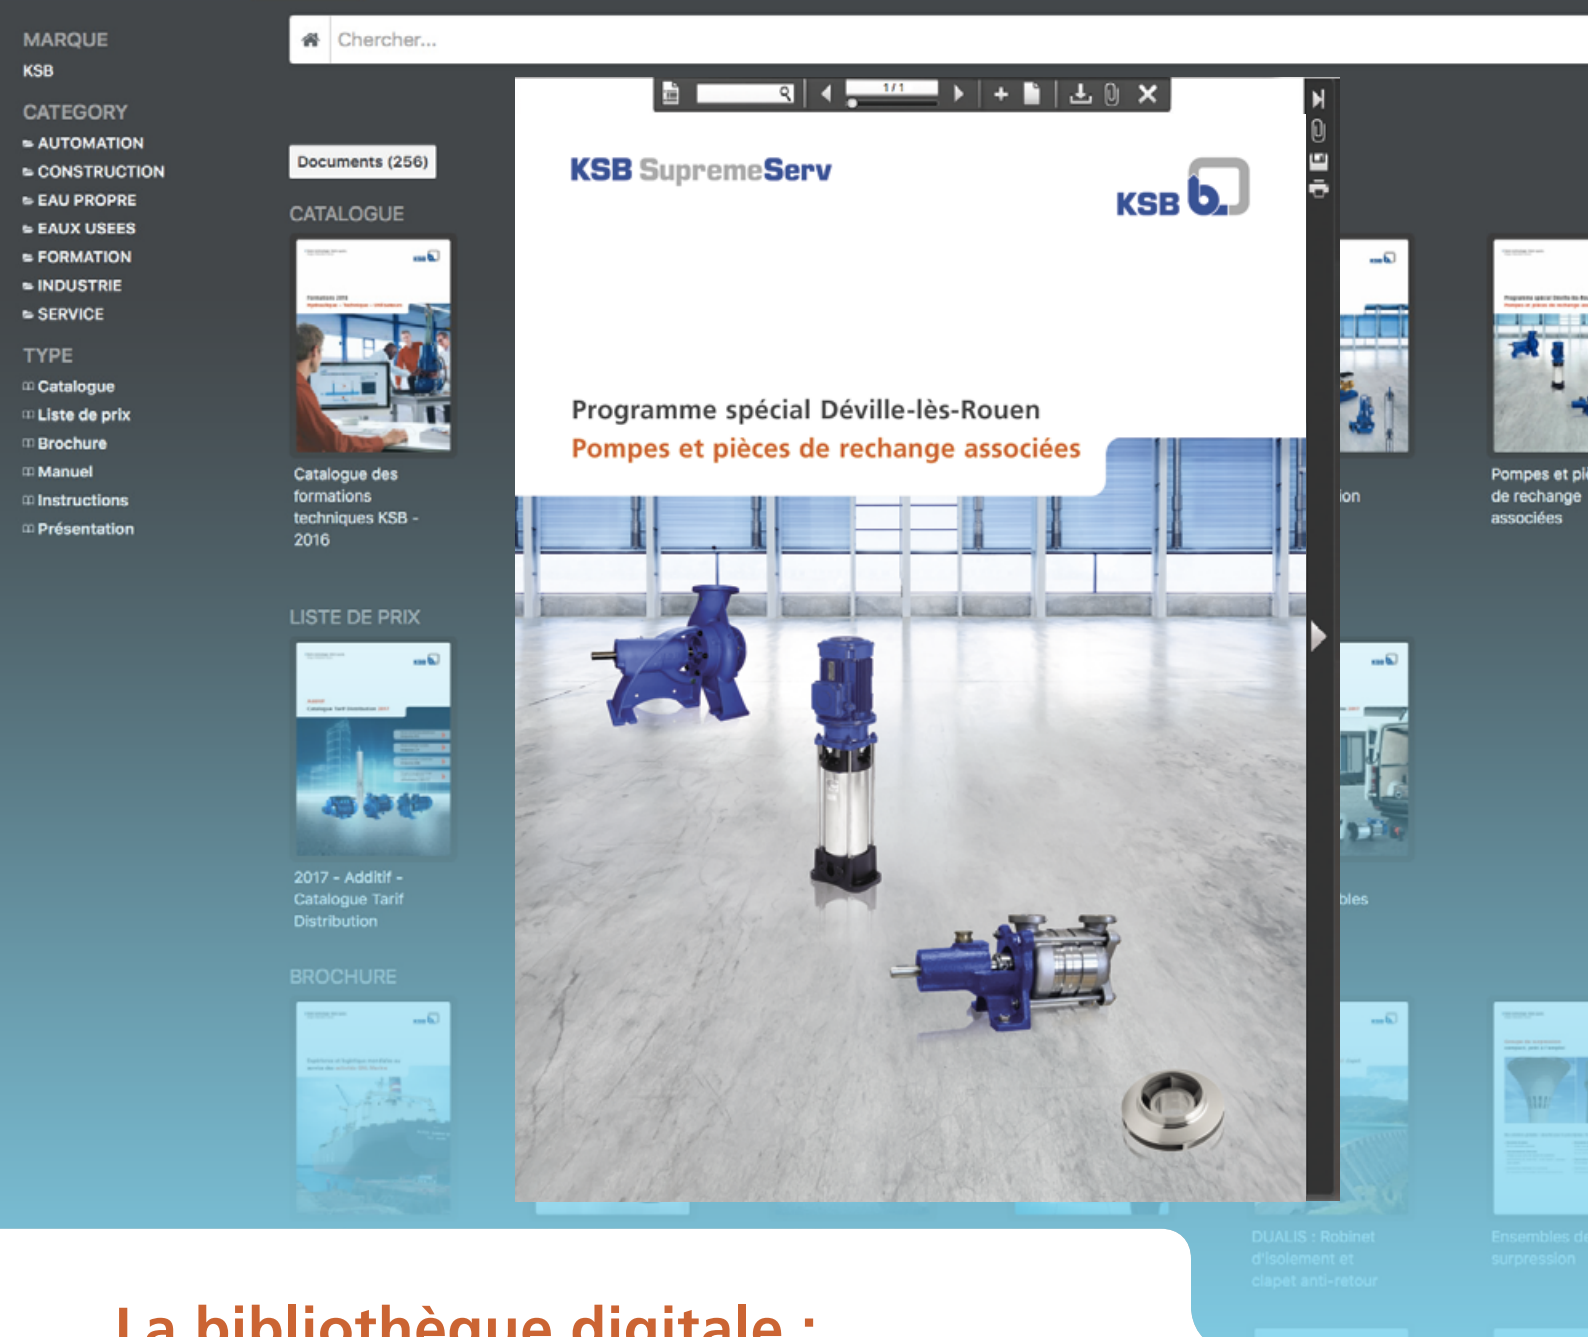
MARQUE
KSB

CATEGORY
AUTOMATION
CONSTRUCTION
EAU PROPRE
EAUX USEES
FORMATION
INDUSTRIE
SERVICE

TYPE
Catalogue
Liste de prix
Brochure
Manuel
Instructions
Présentation

Chercher...

Documents (256)

CATALOGUE

Catalogue des formations techniques KSB - 2016

LISTE DE PRIX

2017 - Additif - Catalogue Tarif Distribution

BROCHURE

1 / 1

KSB SupremeServ

KSB

Programme spécial Déville-lès-Rouen
Pompes et pièces de rechange associées

ion

Pompes et pi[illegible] de rechange associées

bles

DUALIS : Robinet d'isolement et clapet anti-retour

Ensembles d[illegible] surpression

La bibliothèque digitale :